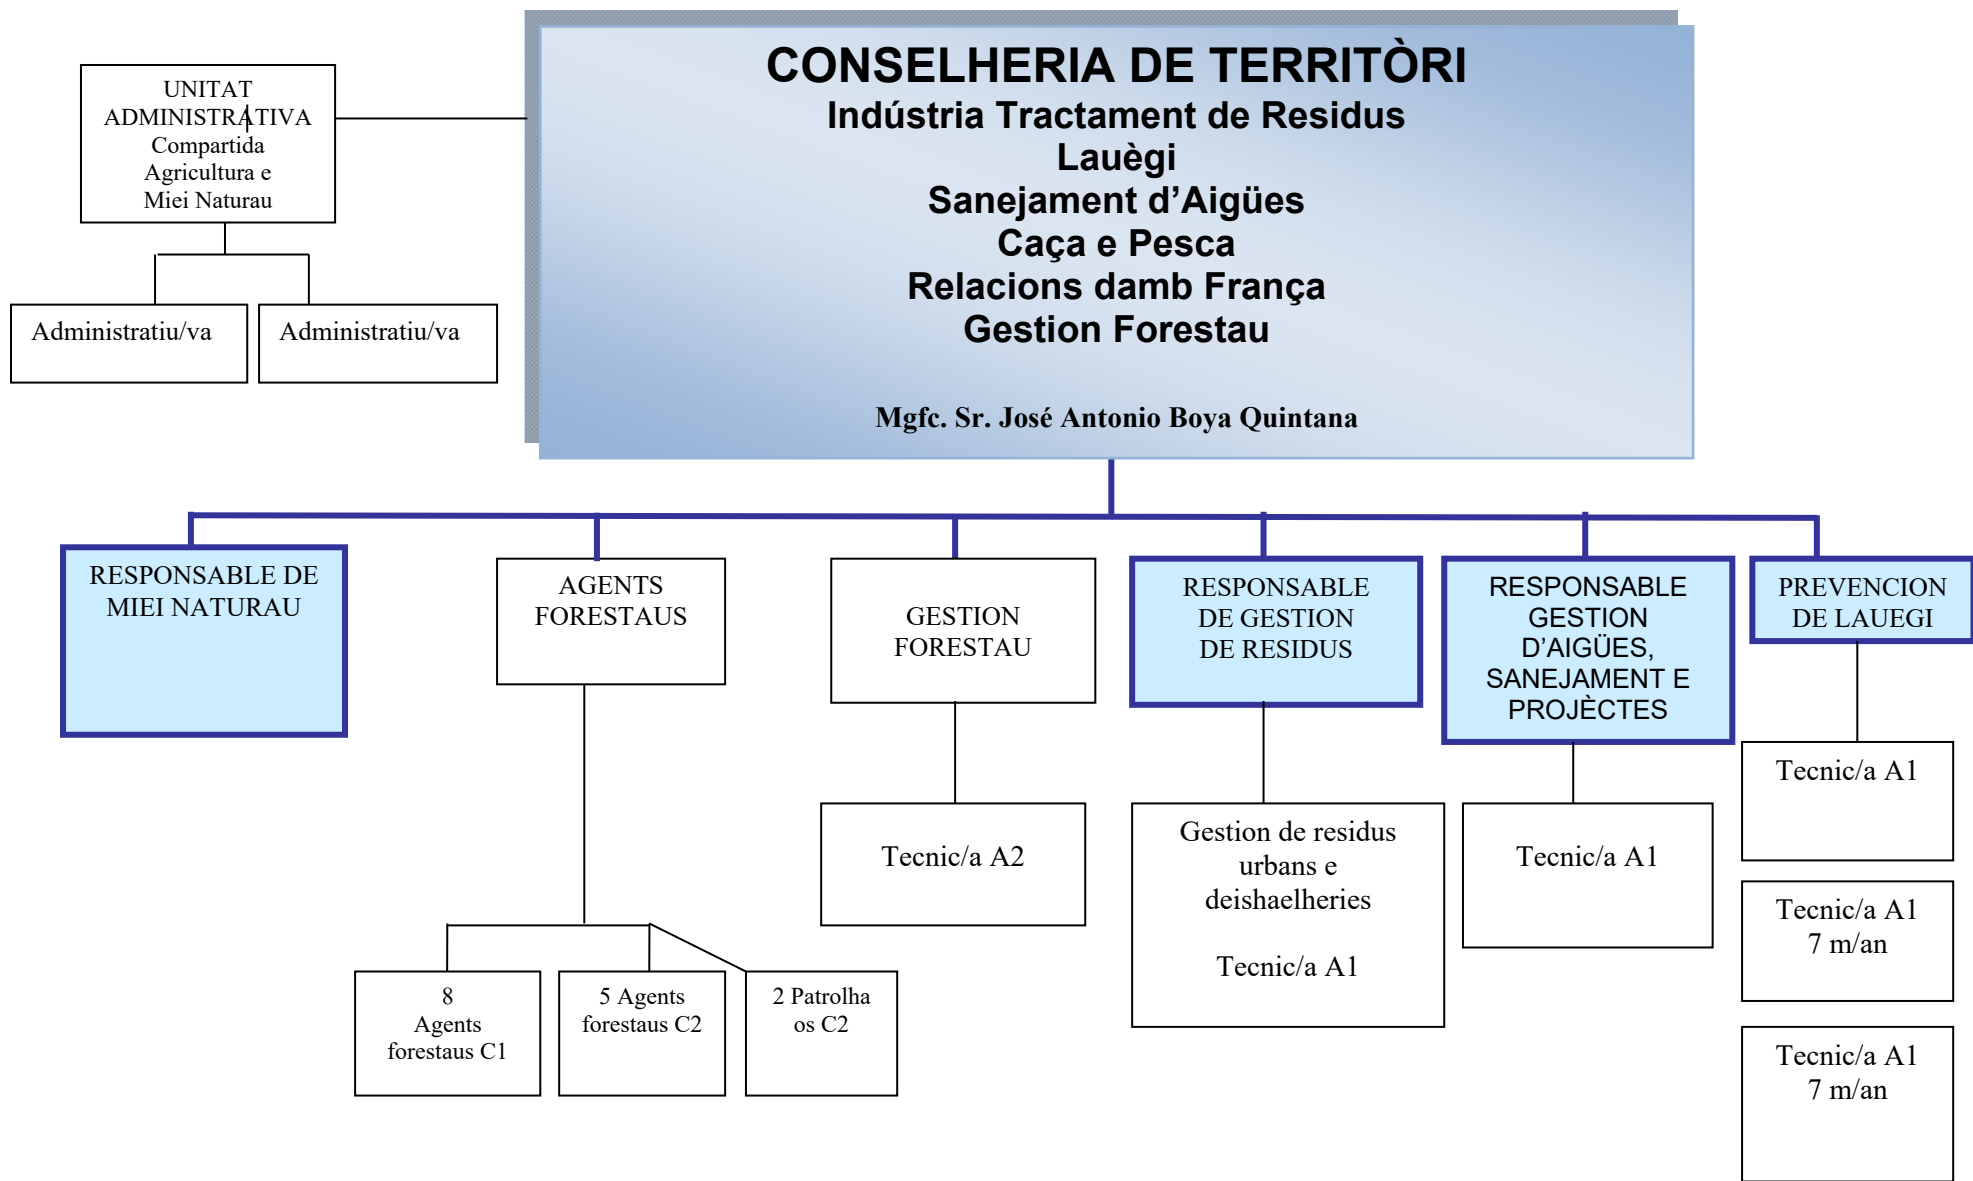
UNITAT ADMINISTRATIVA Compartida Agricultura e Miei Naturau

Administratiu/va

Administratiu/va

CONSELHERIA DE TERRITÒRI
Indústria Tractament de Residus
Lauègi
Sanejament d’Aigües
Caça e Pesca
Relacions damb França
Gestion Forestau

Mgfc. Sr. José Antonio Boya Quintana

RESPONSABLE DE MIEI NATURAU

AGENTS FORESTAUS

GESTION FORESTAU

RESPONSABLE DE GESTION DE RESIDUS

RESPONSABLE GESTION D’AIGÜES, SANEJAMENT E PROJÈCTES

PREVENCION DE LAUEGI

Tecnic/a A1

Tecnic/a A2

Gestion de residus urbans e deishaelheries

Tecnic/a A1

Tecnic/a A1

Tecnic/a A1
7 m/an

Tecnic/a A1
7 m/an

8 Agents forestaus C1

5 Agents forestaus C2

2 Patrolhaos C2